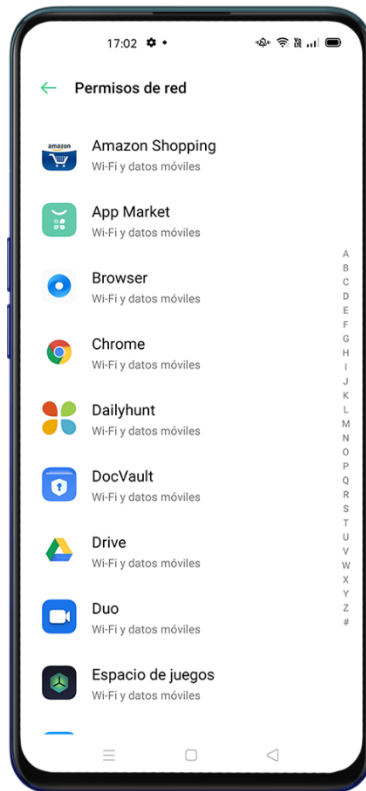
17:02

Permisos de red

amazon
Amazon Shopping
Wi-Fi y datos móviles

App Market
Wi-Fi y datos móviles

Browser
Wi-Fi y datos móviles

Chrome
Wi-Fi y datos móviles

Dailyhunt
Wi-Fi y datos móviles

DocVault
Wi-Fi y datos móviles

Drive
Wi-Fi y datos móviles

Duo
Wi-Fi y datos móviles

Espacio de juegos
Wi-Fi y datos móviles

A
B
C
D
E
F
G
H
I
J
K
L
M
N
O
P
Q
R
S
T
U
V
W
X
Y
Z
#